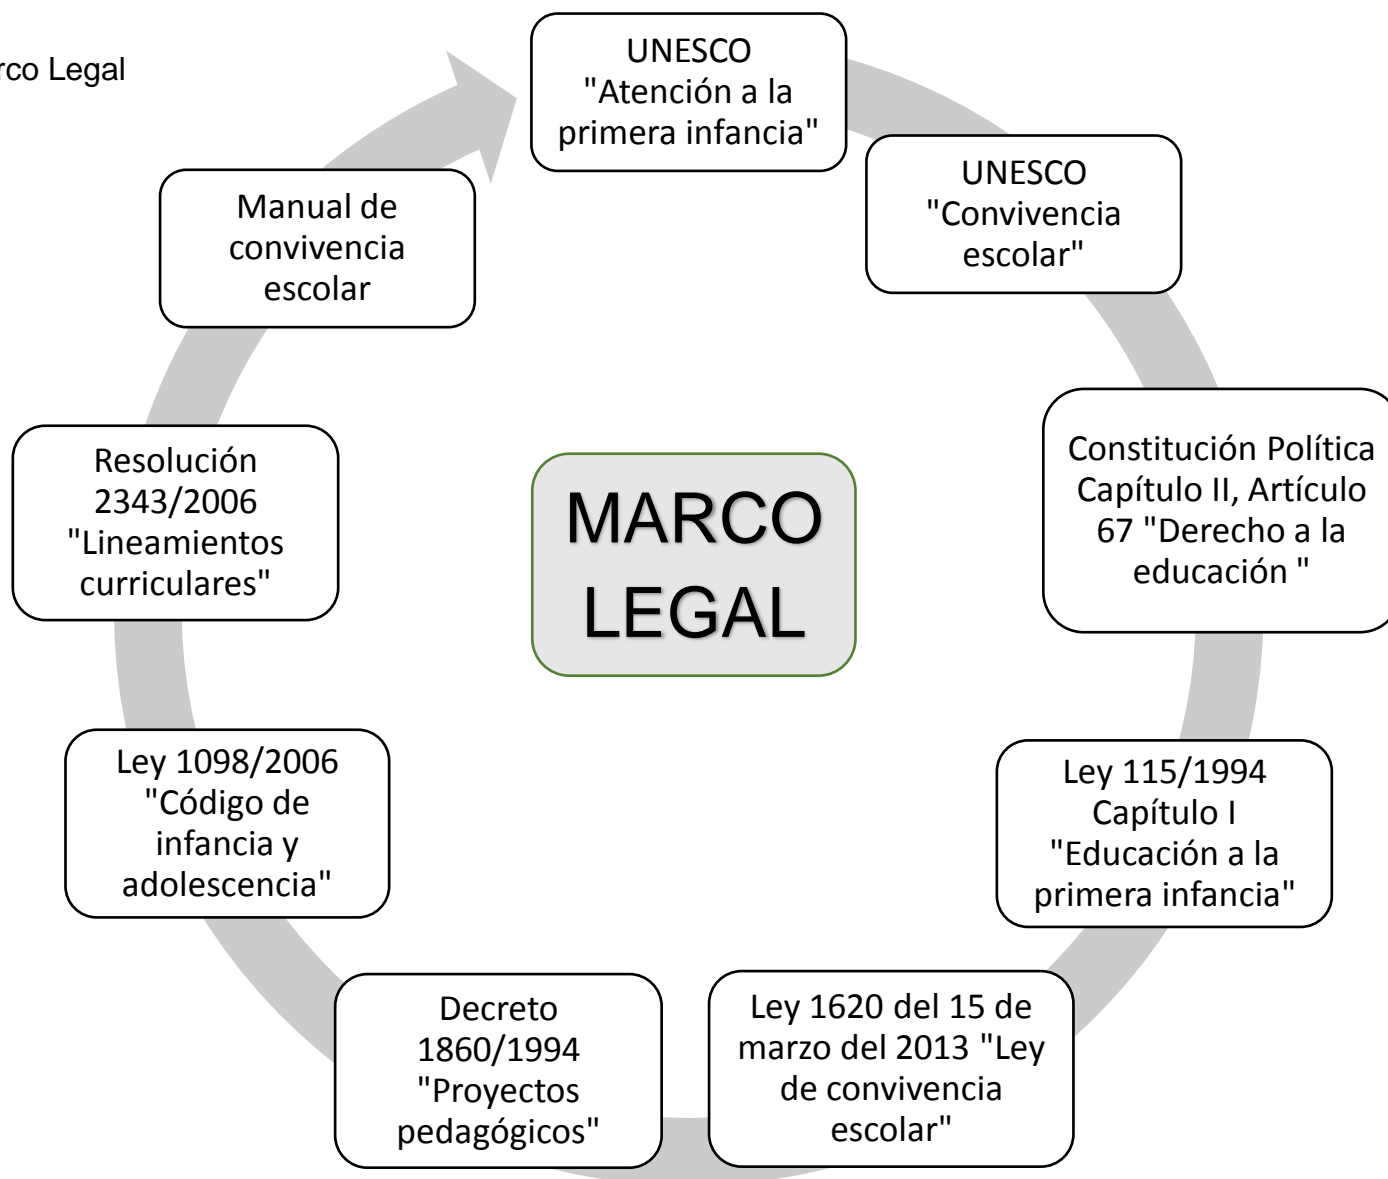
rco Legal

UNESCO "Atención a la primera infancia"

UNESCO "Convivencia escolar"

Constitución Política Capítulo II, Artículo 67 "Derecho a la educación "

Ley 115/1994 Capítulo I "Educación a la primera infancia"

Ley 1620 del 15 de marzo del 2013 "Ley de convivencia escolar"

Decreto 1860/1994 "Proyectos pedagógicos"

Ley 1098/2006 "Código de infancia y adolescencia"

Resolución 2343/2006 "Lineamientos curriculares"

Manual de convivencia escolar

MARCO LEGAL